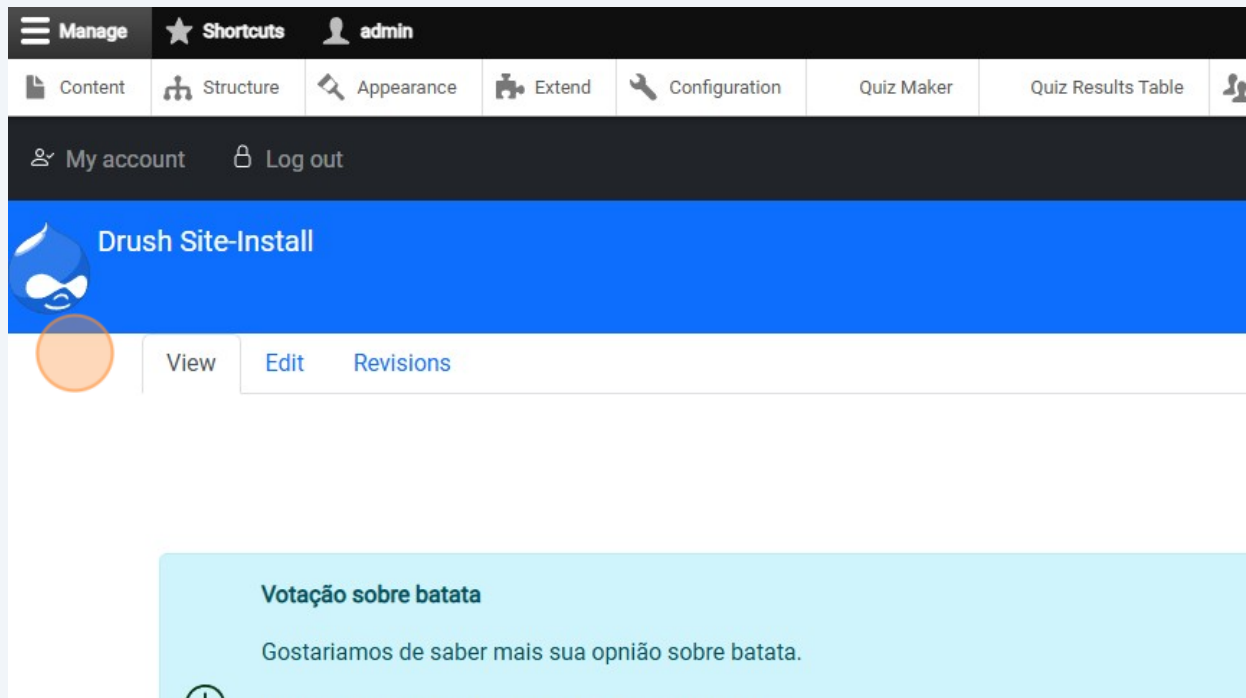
Manage Shortcuts admin

Content Structure Appearance Extend Configuration Quiz Maker Quiz Results Table

My account Log out

Drush Site-Install

View Edit Revisions

Votação sobre batata

Gostariamos de saber mais sua opnião sobre batata.